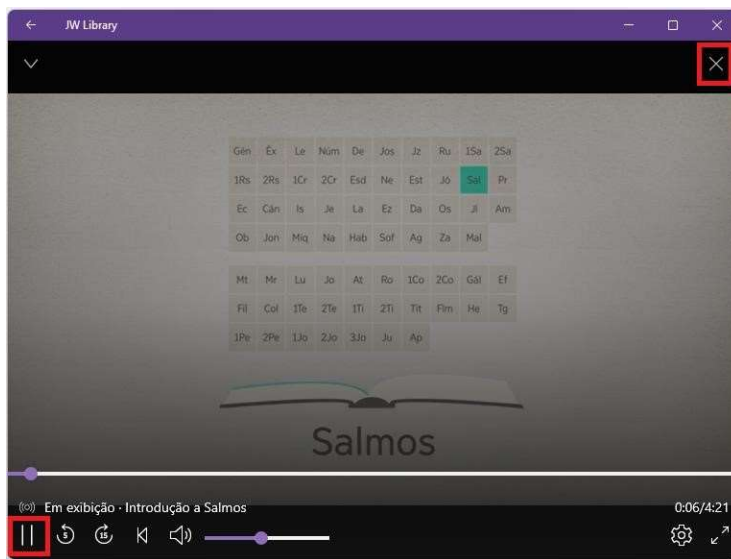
JW Library

| Gén | Êx | Le | Núm | De | Jos | Jz | Ru | 1Sa | 2Sa |
|---|---|---|---|---|---|---|---|---|---|
| 1Rs | 2Rs | 1Cr | 2Cr | Esd | Ne | Est | Jó | Sal | Pr |
| Ec | Cân | Is | Je | La | Ez | Da | Os | Jl | Am |
| Ob | Jon | Miq | Na | Hab | Sof | Ag | Za | Mal | |

| Mt | Mr | Lu | Jo | At | Ro | 1Co | 2Co | Gál | Ef |
|---|---|---|---|---|---|---|---|---|---|
| Fil | Col | 1Te | 2Te | 1Ti | 2Ti | Tit | Flm | He | Tg |
| 1Pe | 2Pe | 1Jo | 2Jo | 3Jo | Ju | Ap | | | |

Salmos

Em exibição · Introdução a Salmos
0:06/4:21
5 15